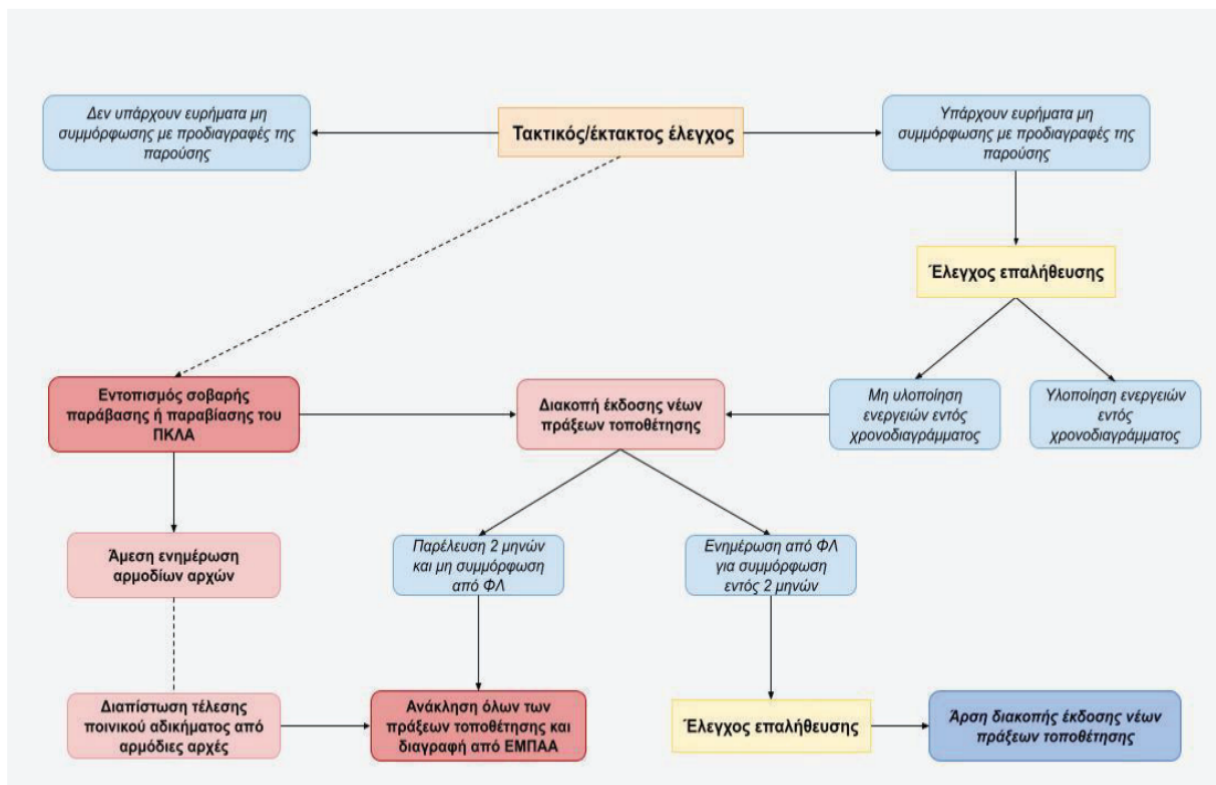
Δεν υπάρχουν ευρήματα μη συμμόρφωσης με προδιαγραφές της παρούσης

Τακτικός/έκτακτος έλεγχος

Υπάρχουν ευρήματα μη συμμόρφωσης με προδιαγραφές της παρούσης

Έλεγχος επαλήθευσης

Εντοπισμός σοβαρής παράβασης ή παραβίασης του ΠΚΛΑ

Διακοπή έκδοσης νέων πράξεων τοποθέτησης

Μη υλοποίηση ενεργειών εντός χρονοδιαγράμματος

Υλοποίηση ενεργειών εντός χρονοδιαγράμματος

Άμεση ενημέρωση αρμοδίων αρχών

Παρέλευση 2 μηνών και μη συμμόρφωση από ΦΛ

Ενημέρωση από ΦΛ για συμμόρφωση εντός 2 μηνών

Διαπίστωση τέλεσης ποινικού αδικήματος από αρμόδιες αρχές

Ανάκληση όλων των πράξεων τοποθέτησης και διαγραφή από ΕΜΠΑΑ

Έλεγχος επαλήθευσης

Άρση διακοπής έκδοσης νέων πράξεων τοποθέτησης